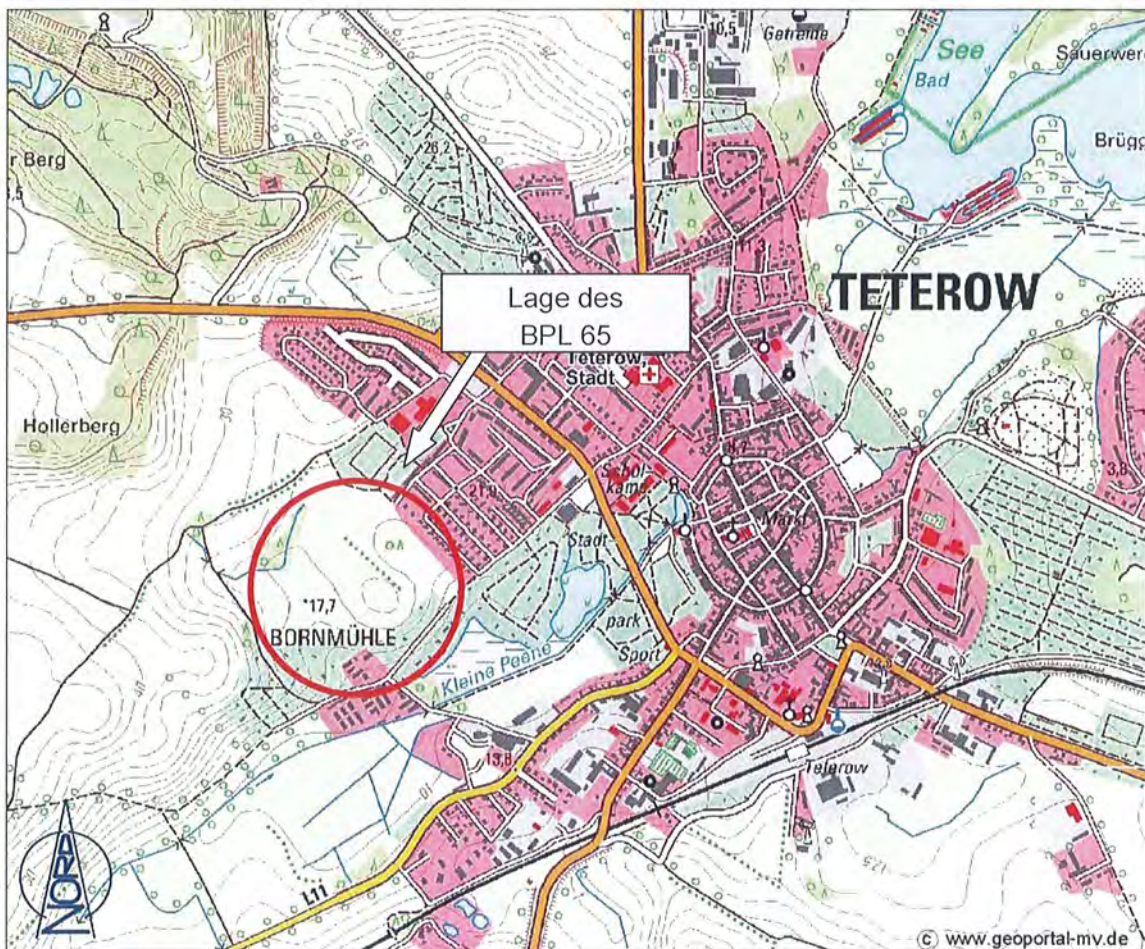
Getreide
10,5
See
Bad
Sauerwe
Brügg
r Berg
3,5
26,2
11,3
TETEROW
Lage des
BPL 65
Teterow
Stadt
Hollerberg
Schul-
kamp
8,7
21,9
Markt
3,8
Stadt-
park
Sport
*17,7
BORNMÜHLE
Kleine Peene
13,8
Teterow
L11
NORD
© www.geoportal-mv.de